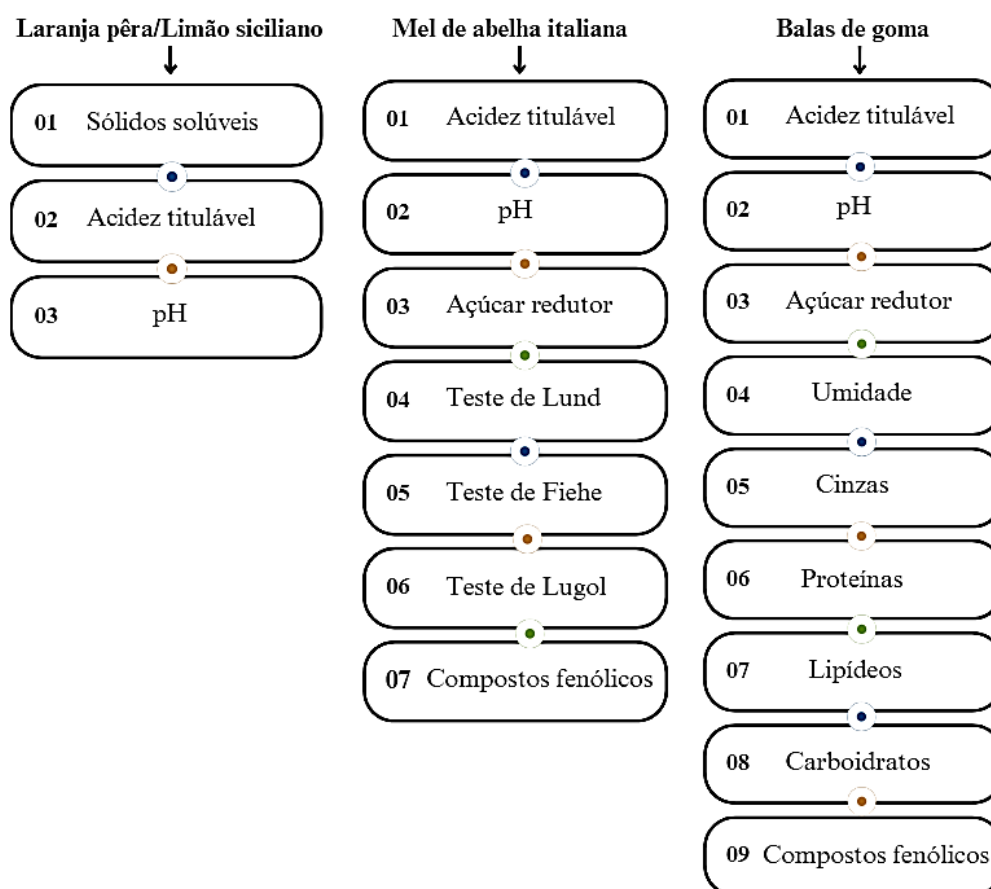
Laranja pêra/Limão siciliano

01 Sólidos solúveis

02 Acidez titulável

03 pH

Mel de abelha italiana

01 Acidez titulável

02 pH

03 Açúcar redutor

04 Teste de Lund

05 Teste de Fiehe

06 Teste de Lugol

07 Compostos fenólicos

Balas de goma

01 Acidez titulável

02 pH

03 Açúcar redutor

04 Umidade

05 Cinzas

06 Proteínas

07 Lipídeos

08 Carboidratos

09 Compostos fenólicos